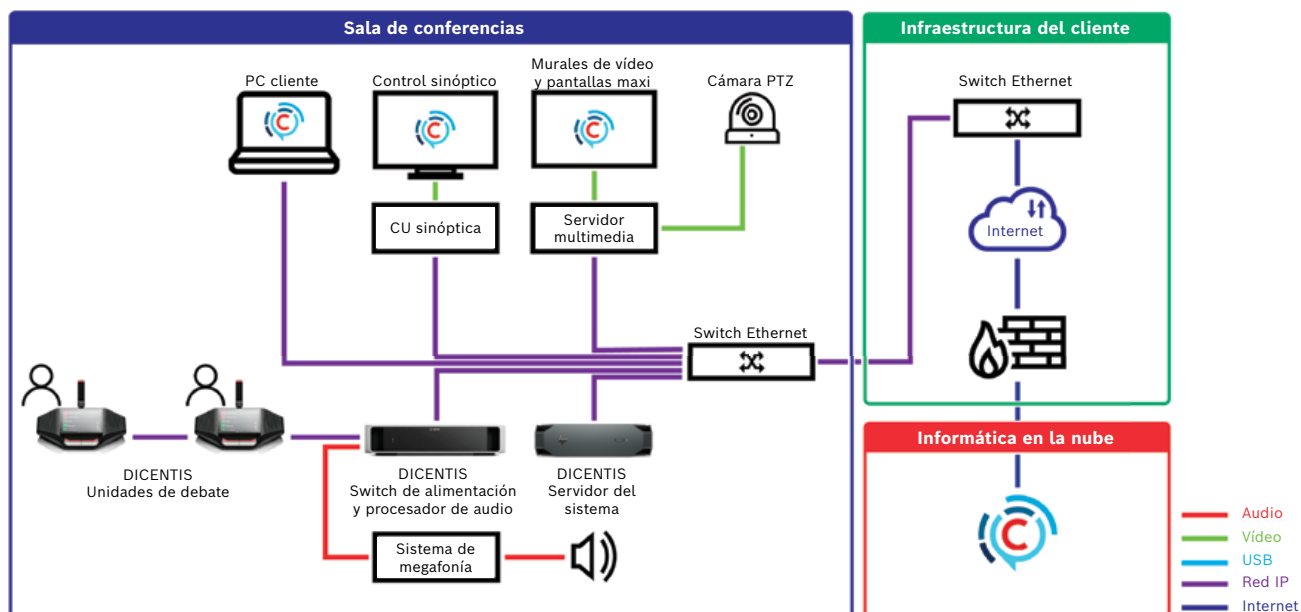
Sala de conferencias

PC cliente

Control sinóptico

Murales de vídeo y pantallas maxi

Cámara PTZ

CU sinóptica

Servidor multimedia

Switch Ethernet

DICENTIS Unidades de debate

DICENTIS Switch de alimentación y procesador de audio

DICENTIS Servidor del sistema

Sistema de megafonía

Infraestructura del cliente

Switch Ethernet

Internet

Informática en la nube

Audio
Vídeo
USB
Red IP
Internet